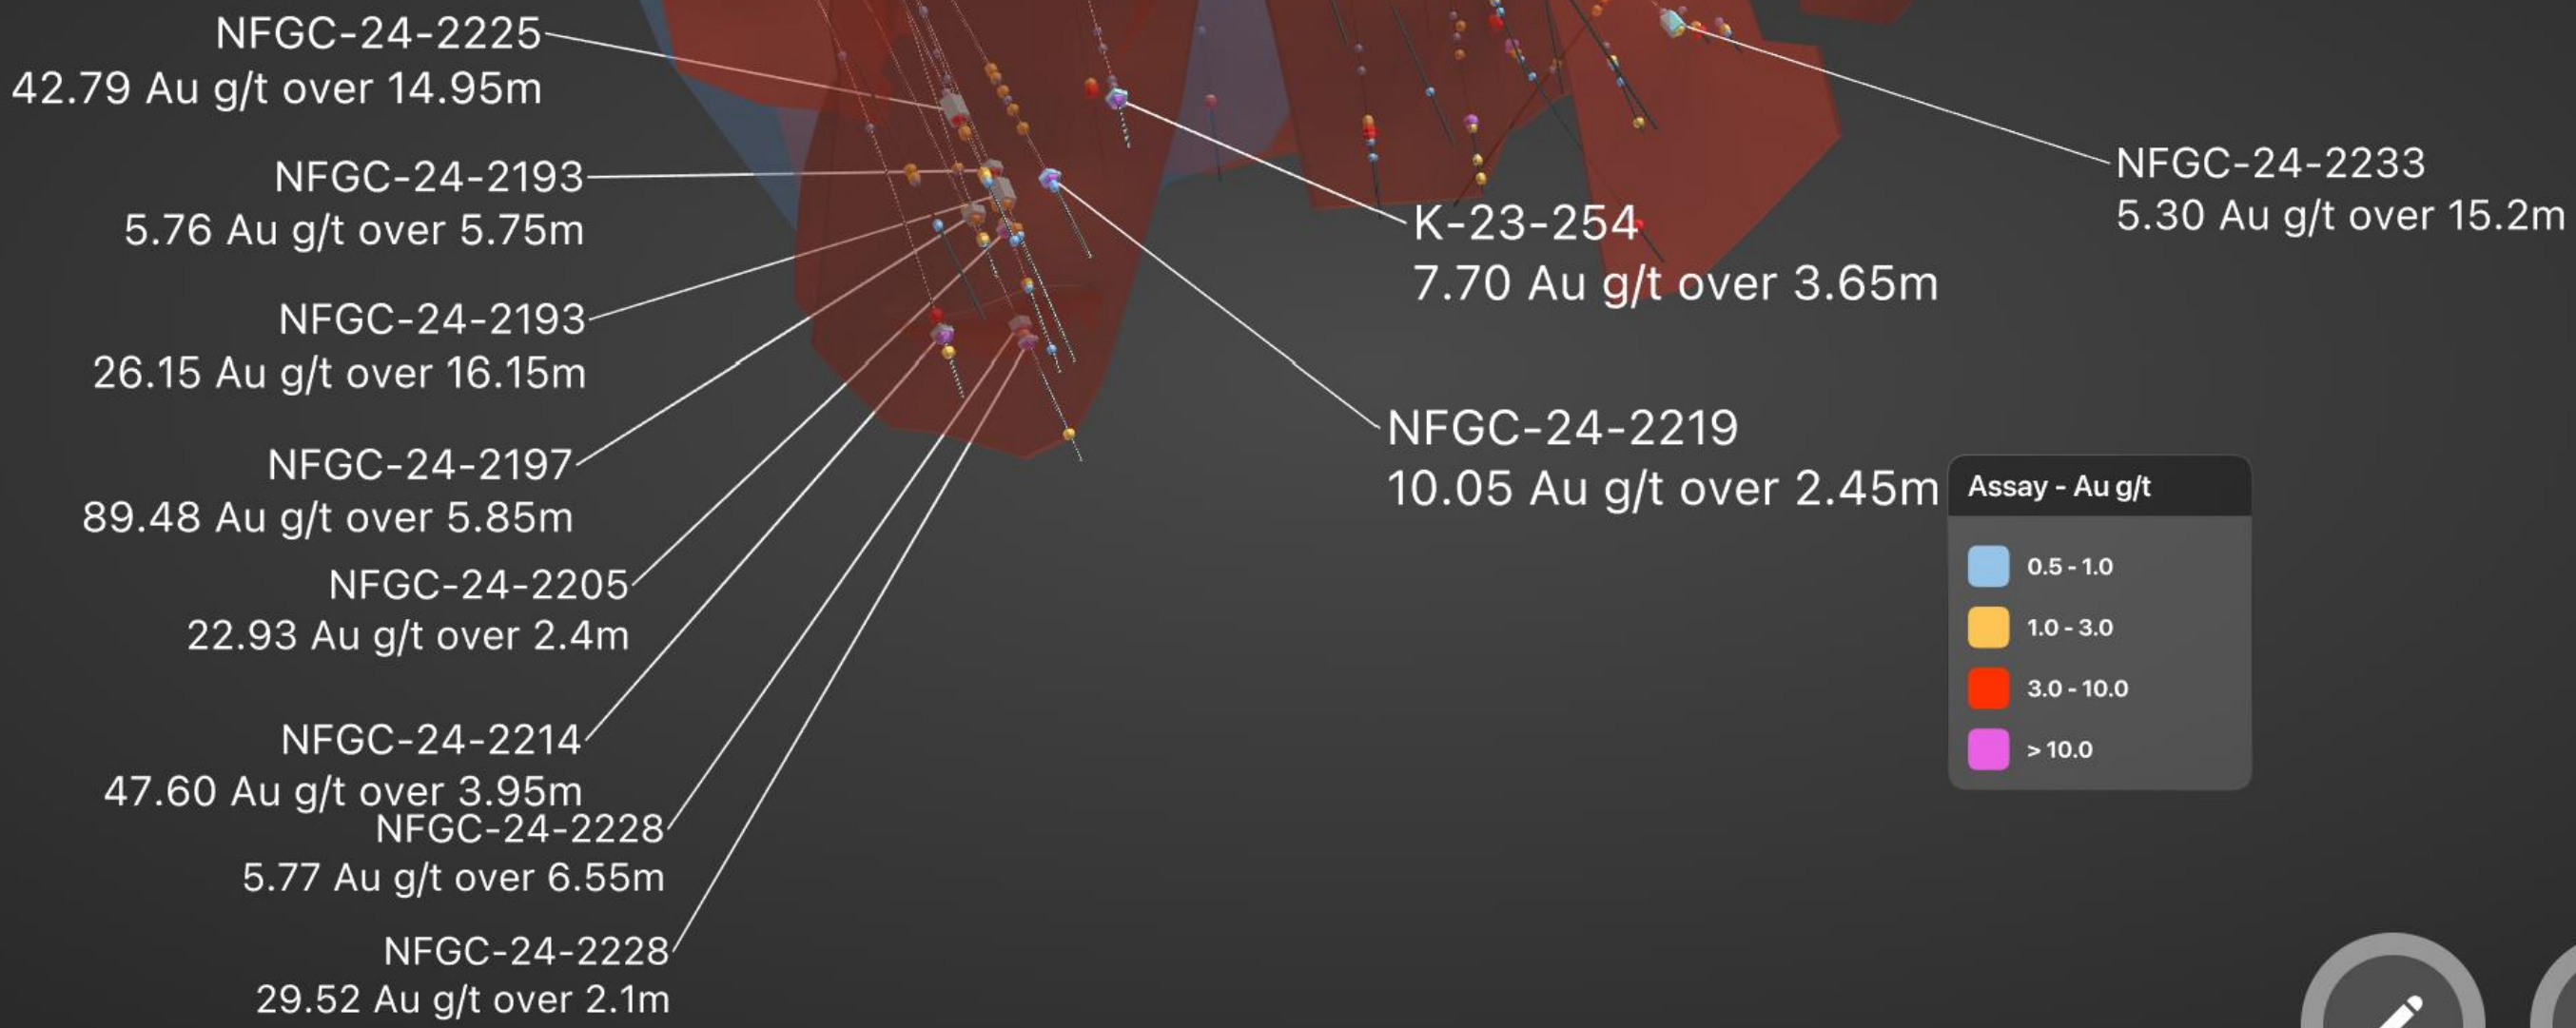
NFGC-24-2225
42.79 Au g/t over 14.95m

NFGC-24-2193
5.76 Au g/t over 5.75m

NFGC-24-2193
26.15 Au g/t over 16.15m

NFGC-24-2197
89.48 Au g/t over 5.85m

NFGC-24-2205
22.93 Au g/t over 2.4m

NFGC-24-2214
47.60 Au g/t over 3.95m

NFGC-24-2228
5.77 Au g/t over 6.55m

NFGC-24-2228
29.52 Au g/t over 2.1m

K-23-254
7.70 Au g/t over 3.65m

NFGC-24-2233
5.30 Au g/t over 15.2m

NFGC-24-2219
10.05 Au g/t over 2.45m

Assay - Au g/t
0.5 - 1.0
1.0 - 3.0
3.0 - 10.0
> 10.0